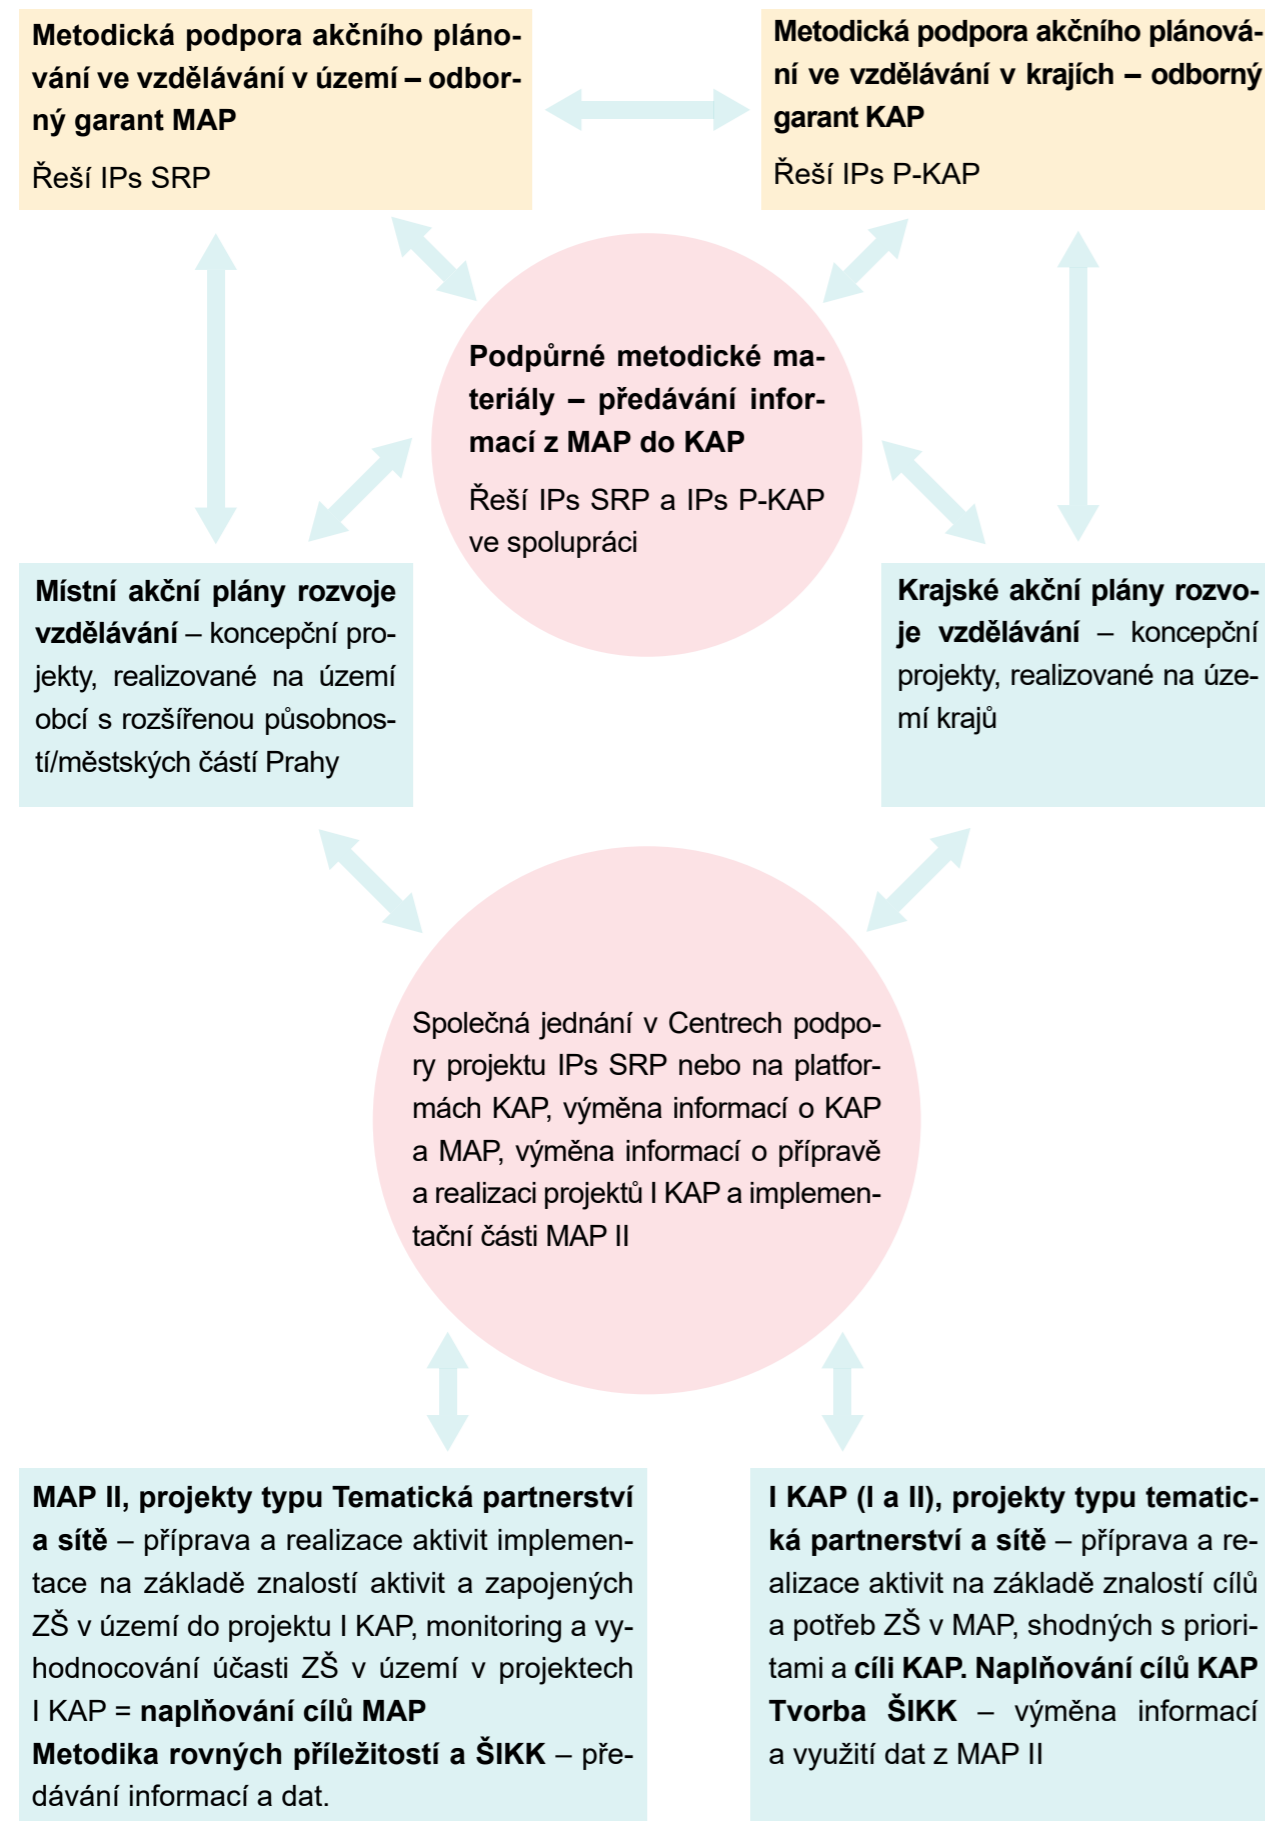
**Metodická podpora akčního plánování ve vzdělávání v území – odborný garant MAP**

Řeší IPs SRP

**Metodická podpora akčního plánování ve vzdělávání v krajích – odborný garant KAP**

Řeší IPs P-KAP

**Podpůrné metodické materiály – předávání informací z MAP do KAP**

Řeší IPs SRP a IPs P-KAP ve spolupráci

**Místní akční plány rozvoje vzdělávání** – koncepční projekty, realizované na území obcí s rozšířenou působností/městských částí Prahy

**Krajské akční plány rozvoje vzdělávání** – koncepční projekty, realizované na území krajů

Společná jednání v Centrech podpory projektu IPs SRP nebo na platformách KAP, výměna informací o KAP a MAP, výměna informací o přípravě a realizaci projektů I KAP a implementační části MAP II

**MAP II, projekty typu Tematická partnerství a sítě** – příprava a realizace aktivit implementace na základě znalostí aktivit a zapojených ZŠ v území do projektu I KAP, monitoring a vyhodnocování účasti ZŠ v území v projektech I KAP = **naplňování cílů MAP**
**Metodika rovných příležitostí a ŠIKK** – předávání informací a dat.

**I KAP (I a II), projekty typu tematická partnerství a sítě** – příprava a realizace aktivit na základě znalostí cílů a potřeb ZŠ v MAP, shodných s prioritami a **cíli KAP. Naplňování cílů KAP**
**Tvorba ŠIKK** – výměna informací a využití dat z MAP II